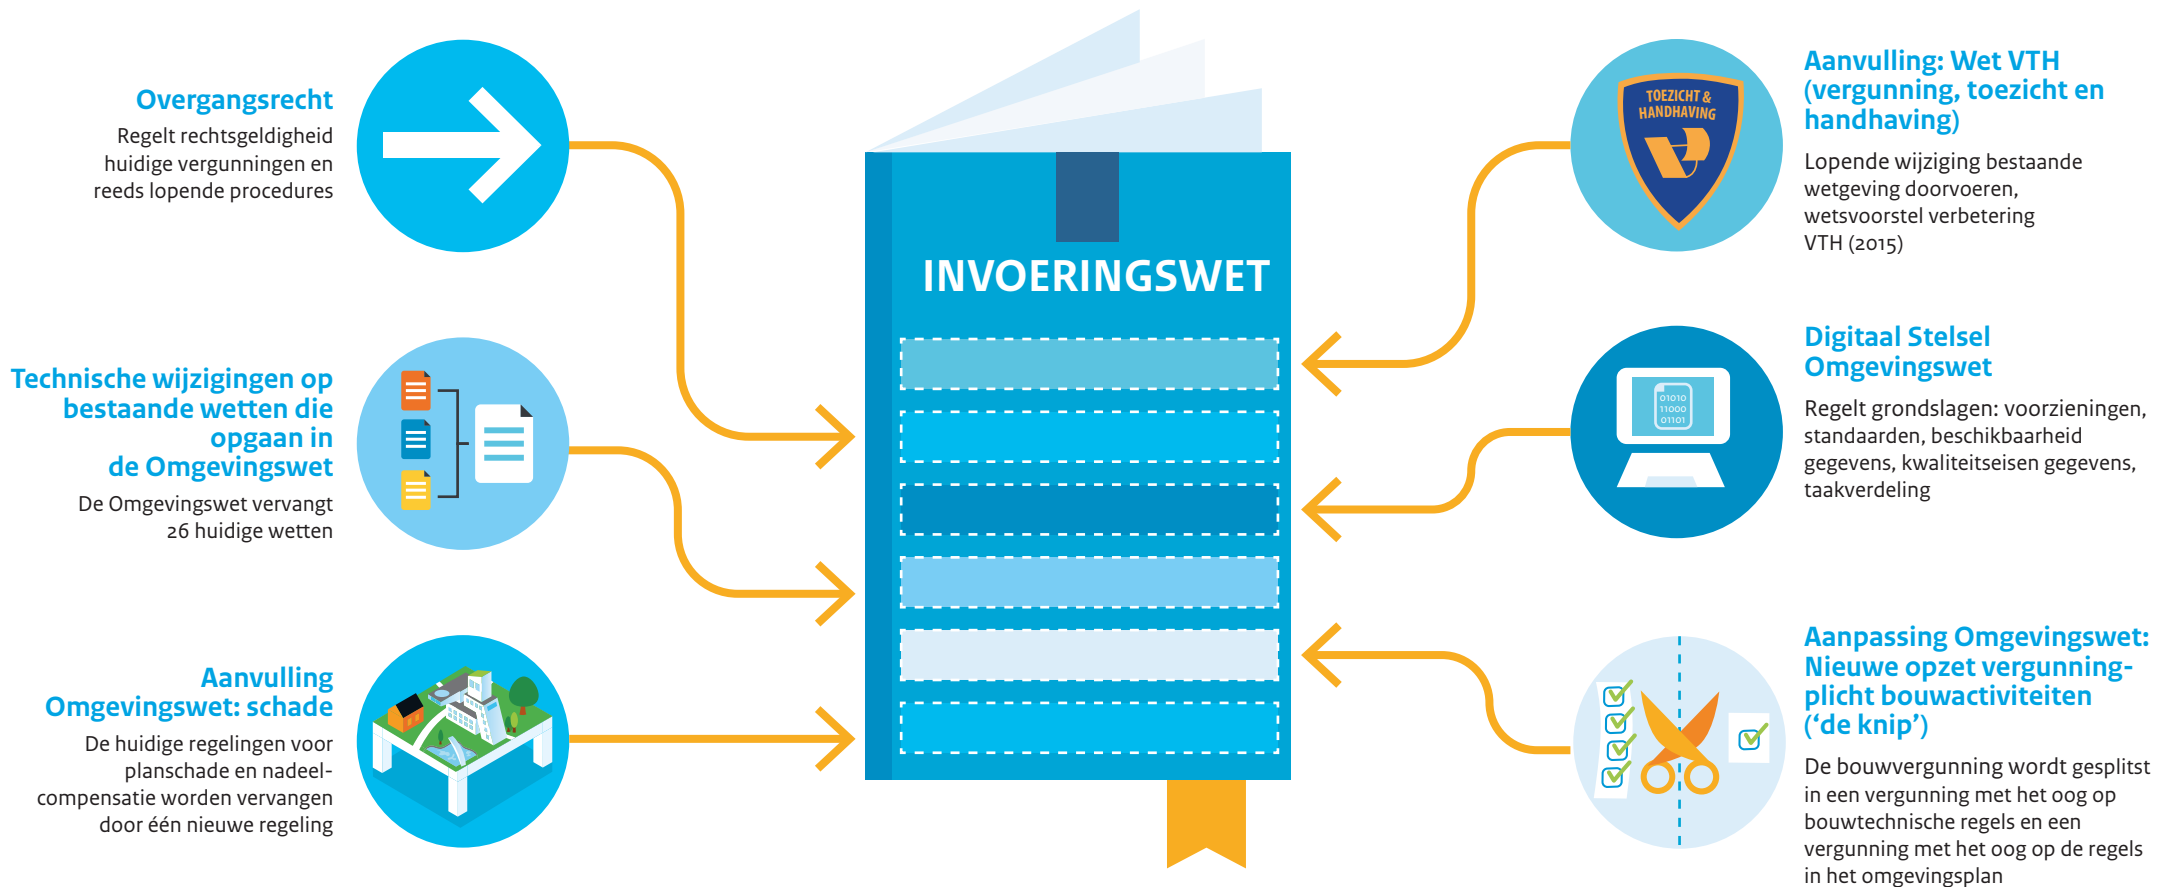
Overgangsrecht
Regelt rechtsgeldigheid huidige vergunningen en reeds lopende procedures

Technische wijzigingen op bestaande wetten die opgaan in de Omgevingswet
De Omgevingswet vervangt 26 huidige wetten

Aanvulling Omgevingswet: schade
De huidige regelingen voor planschade en nadeelcompensatie worden vervangen door één nieuwe regeling

INVOERINGSWET

TOEZICHT & HANDHAVING

Aanvulling: Wet VTH (vergunning, toezicht en handhaving)
Lopende wijziging bestaande wetgeving doorvoeren, wetsvoorstel verbetering VTH (2015)

01010
11000
01101

Digitaal Stelsel Omgevingswet
Regelt grondslagen: voorzieningen, standaarden, beschikbaarheid gegevens, kwaliteitseisen gegevens, taakverdeling

Aanpassing Omgevingswet: Nieuwe opzet vergunningplicht bouwactiviteiten ('de knip')
De bouwvergunning wordt gesplitst in een vergunning met het oog op bouwtechnische regels en een vergunning met het oog op de regels in het omgevingsplan